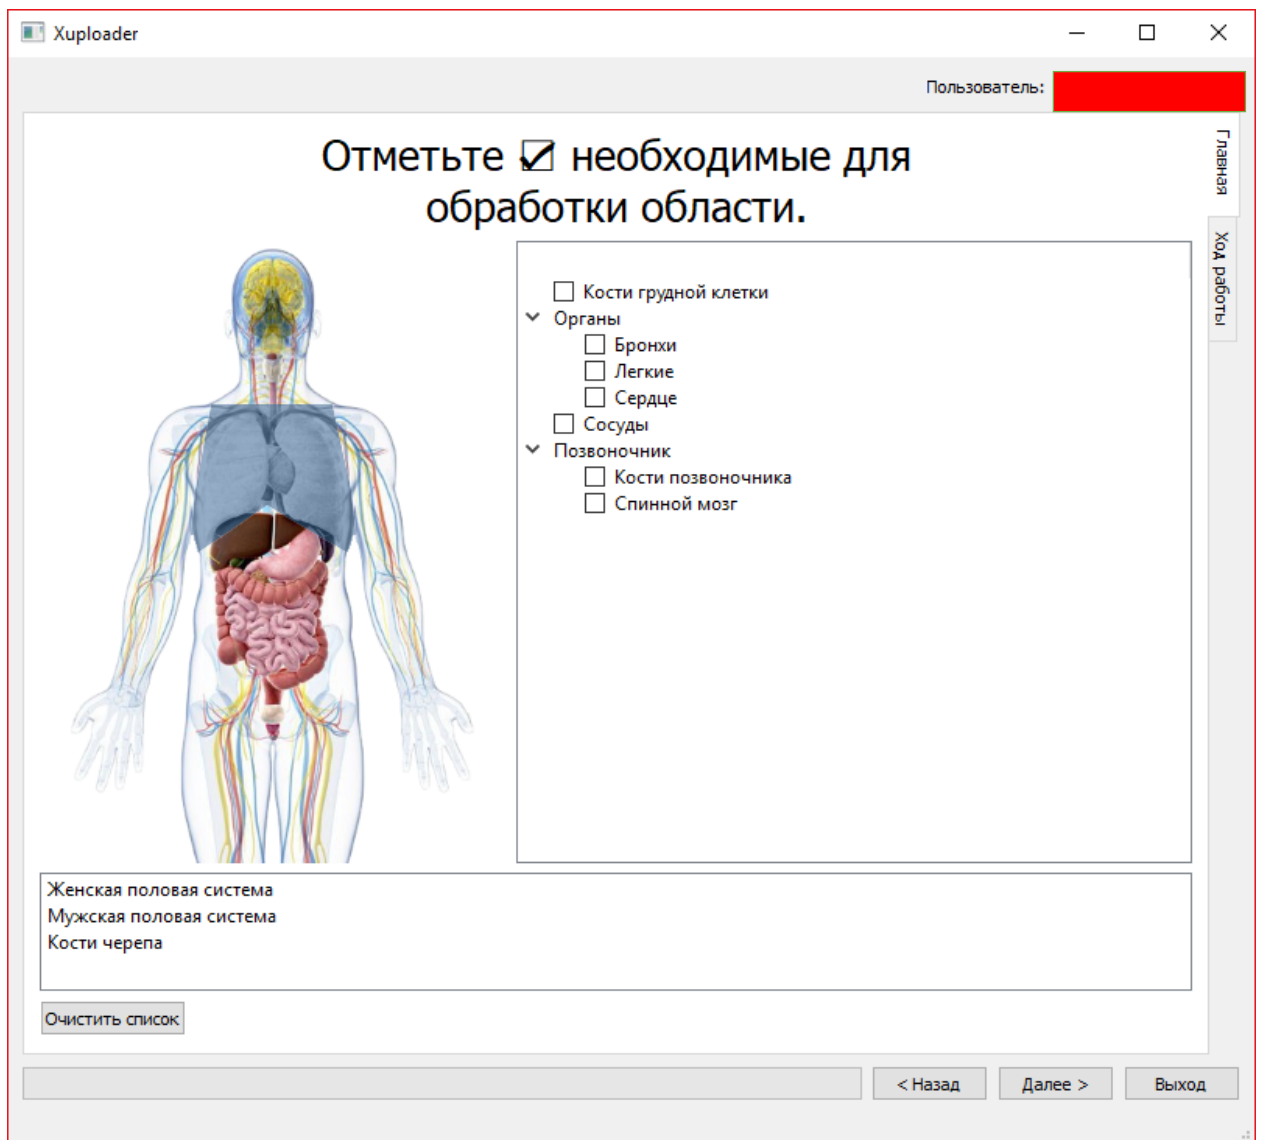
Xuploader

Пользователь:

Главная

Ход работы

Отметьте ☑ необходимые для обработки области.

☐ Кости грудной клетки
Органы
☐ Бронхи
☐ Легкие
☐ Сердце
☐ Сосуды
Позвоночник
☐ Кости позвоночника
☐ Спинной мозг

Женская половая система
Мужская половая система
Кости черепа

Очистить список

< Назад

Далее >

Выход